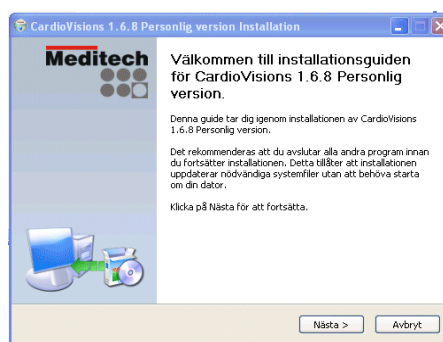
CardioVisions 1.6.8 Personlig version Installation

Meditech

Välkommen till installationsguiden för CardioVisions 1.6.8 Personlig version.

Denna guide tar dig igenom installationen av CardioVisions 1.6.8 Personlig version.

Det rekommenderas att du avslutar alla andra program innan du fortsätter installationen. Detta tillåter att installationen uppdaterar nödvändiga systemfiler utan att behöva starta om din dator.

Klicka på Nästa för att fortsätta.

Nästa >
Avbryt